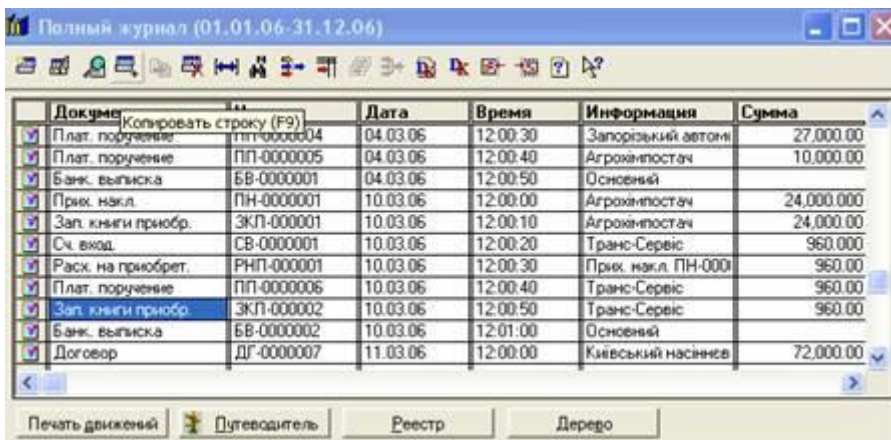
Полный журнал (01.01.06-31.12.06)

| Докуме | Н | Дата | Время | Информация | Сумма |
|---|---|---|---|---|---|
| Плат. поручение | ПП-0000004 | 04.03.06 | 12:00:30 | Запорізький автомі | 27,000.00 |
| Плат. поручение | ПП-0000005 | 04.03.06 | 12:00:40 | Агрохімпостач | 10,000.00 |
| Банк. выписка | БВ-0000001 | 04.03.06 | 12:00:50 | Основний | |
| Прих. накл. | ПН-0000001 | 10.03.06 | 12:00:00 | Агрохімпостач | 24,000.000 |
| Зап. книги приобр. | ЗКП-000001 | 10.03.06 | 12:00:10 | Агрохімпостач | 24,000.00 |
| Сч. вход. | СВ-0000001 | 10.03.06 | 12:00:20 | Транс-Сервіс | 960.000 |
| Расх. на приобрет. | РНП-000001 | 10.03.06 | 12:00:30 | Прих. накл. ПН-000 | 960.00 |
| Плат. поручение | ПП-0000006 | 10.03.06 | 12:00:40 | Транс-Сервіс | 960.00 |
| Зап. книги приобр. | ЗКП-000002 | 10.03.06 | 12:00:50 | Транс-Сервіс | 960.00 |
| Банк. выписка | БВ-0000002 | 10.03.06 | 12:01:00 | Основний | |
| Договор | ДГ-0000007 | 11.03.06 | 12:00:00 | Київський насіннєв | 72,000.00 |

Копировать строку (F9)

Печать движений | Путеводитель | Реестр | Дерево